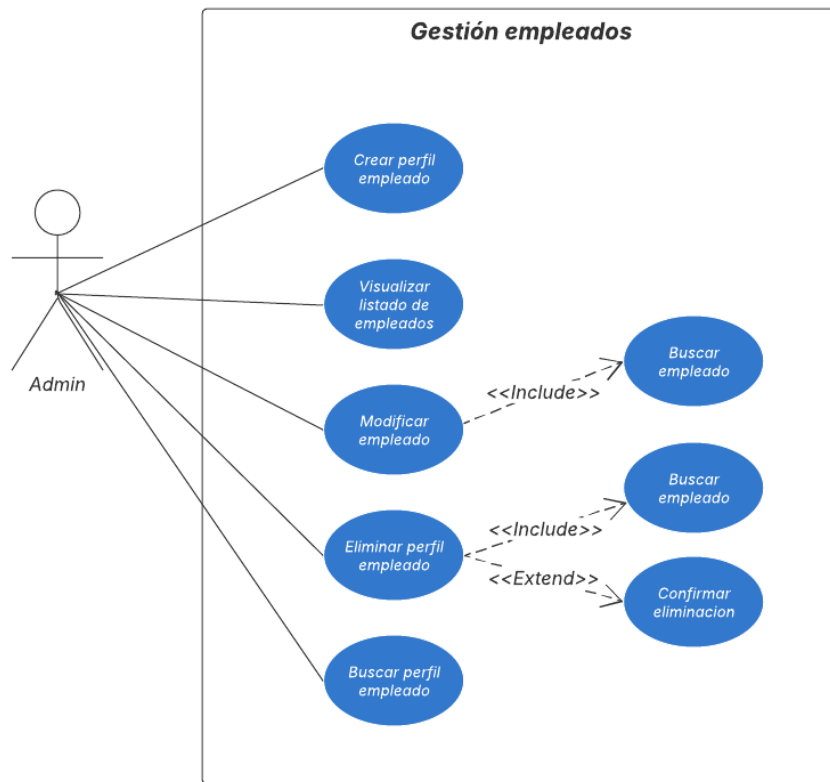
Gestión empleados

Admin

Crear perfil empleado

Visualizar listado de empleados

Modificar empleado

<<Include>>

Buscar empleado

Eliminar perfil empleado

<<Include>>

Buscar empleado

<<Extend>>

Confirmar eliminacion

Buscar perfil empleado